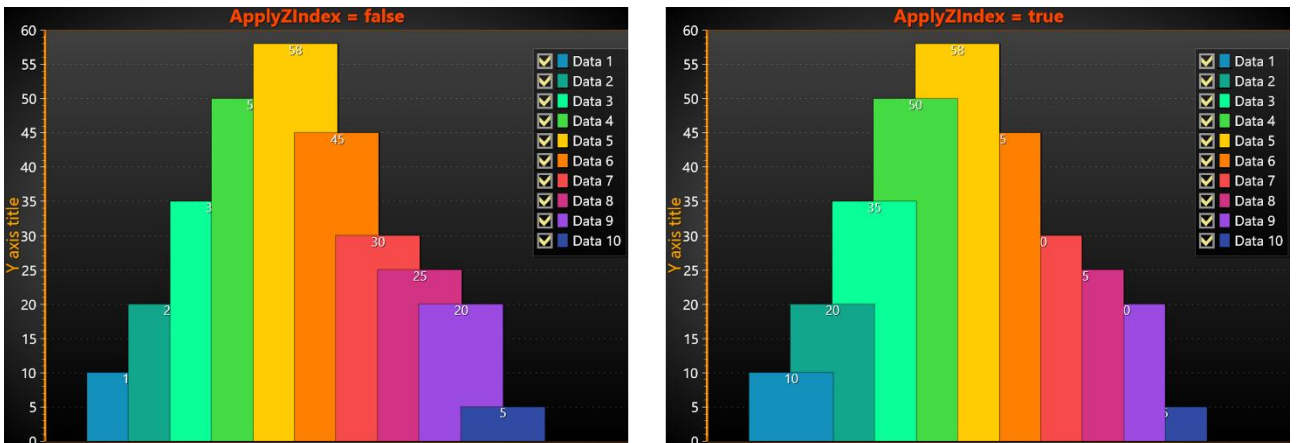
ApplyZIndex = false

60
55
50
45
40
35
30
25
20
15
10
5
0

Y axis title

1
2
3
5
58
45
30
25
20
5

Data 1
Data 2
Data 3
Data 4
Data 5
Data 6
Data 7
Data 8
Data 9
Data 10

ApplyZIndex = true

60
55
50
45
40
35
30
25
20
15
10
5
0

Y axis title

10
20
35
50
58
5
0
5
0
5

Data 1
Data 2
Data 3
Data 4
Data 5
Data 6
Data 7
Data 8
Data 9
Data 10